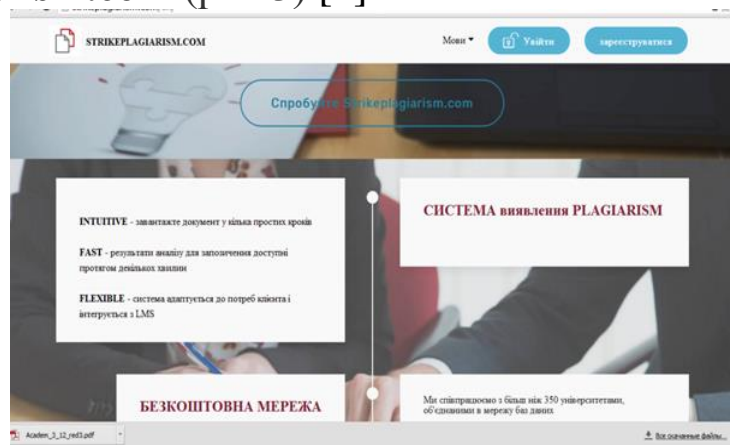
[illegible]

STRIKEPLAGIARISM.COM

Мови ▾

Увійти

зареєструватися

Спробуйте Strikeplagiarism.com

INTUITIVE - завантажте документ у кілька простих кроків

FAST - результати аналізу для запозичення доступні протягом декількох хвилин

FLEXIBLE - система адаптується до потреб клієнта і інтегрується з LMS

СИСТЕМА виявлення PLAGIARISM

БЕЗКОШТОВНА МЕРЕЖА

Ми співпрацюємо з більш ніж 350 університетами, об'єднаними в мережу баз даних

Academ_3_12_red3.pdf

Все скачанные файлы...